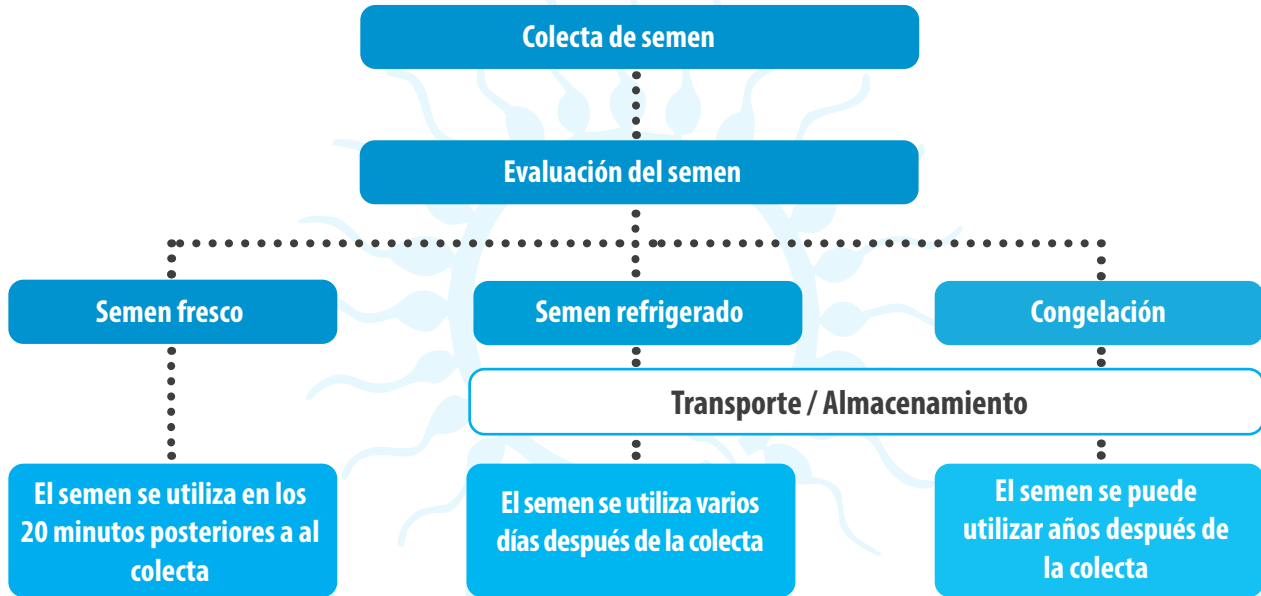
Colecta de semen

Evaluación del semen

Semen fresco

Semen refrigerado

Congelación

Transporte / Almacenamiento

El semen se utiliza en los 20 minutos posteriores a al colecta

El semen se utiliza varios días después de la colecta

El semen se puede utilizar años después de la colecta